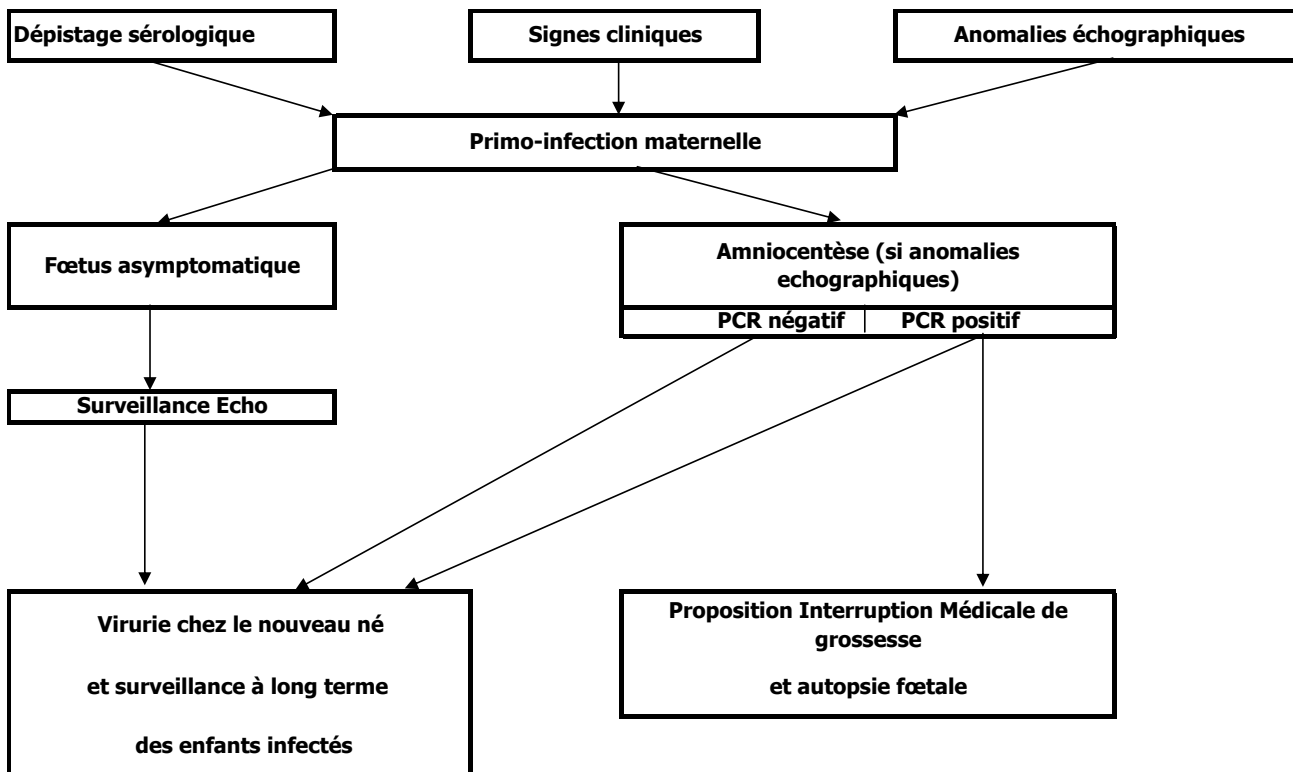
Dépistage sérologique

Signes cliniques

Anomalies échographiques

Primo-infection maternelle

Fœtus asymptomatique

Amniocentèse (si anomalies echographiques)

PCR négatif

PCR positif

Surveillance Echo

Virurie chez le nouveau né

et surveillance à long terme

des enfants infectés

Proposition Interruption Médicale de grossesse

et autopsie fœtale